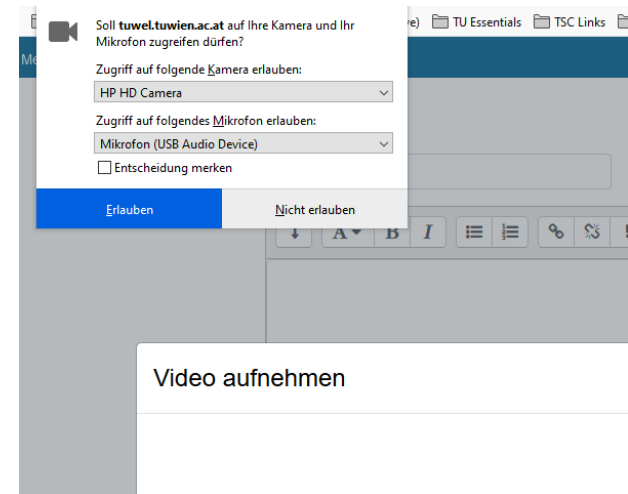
Soll **tuwel.tuwien.ac.at** auf Ihre Kamera und Ihr Mikrofon zugreifen dürfen?

e) TU Essentials TSC Links

Me

Zugriff auf folgende Kamera erlauben:

HP HD Camera

Zugriff auf folgendes Mikrofon erlauben:

Mikrofon (USB Audio Device)

Entscheidung merken

Erlauben

Nicht erlauben

Video aufnehmen